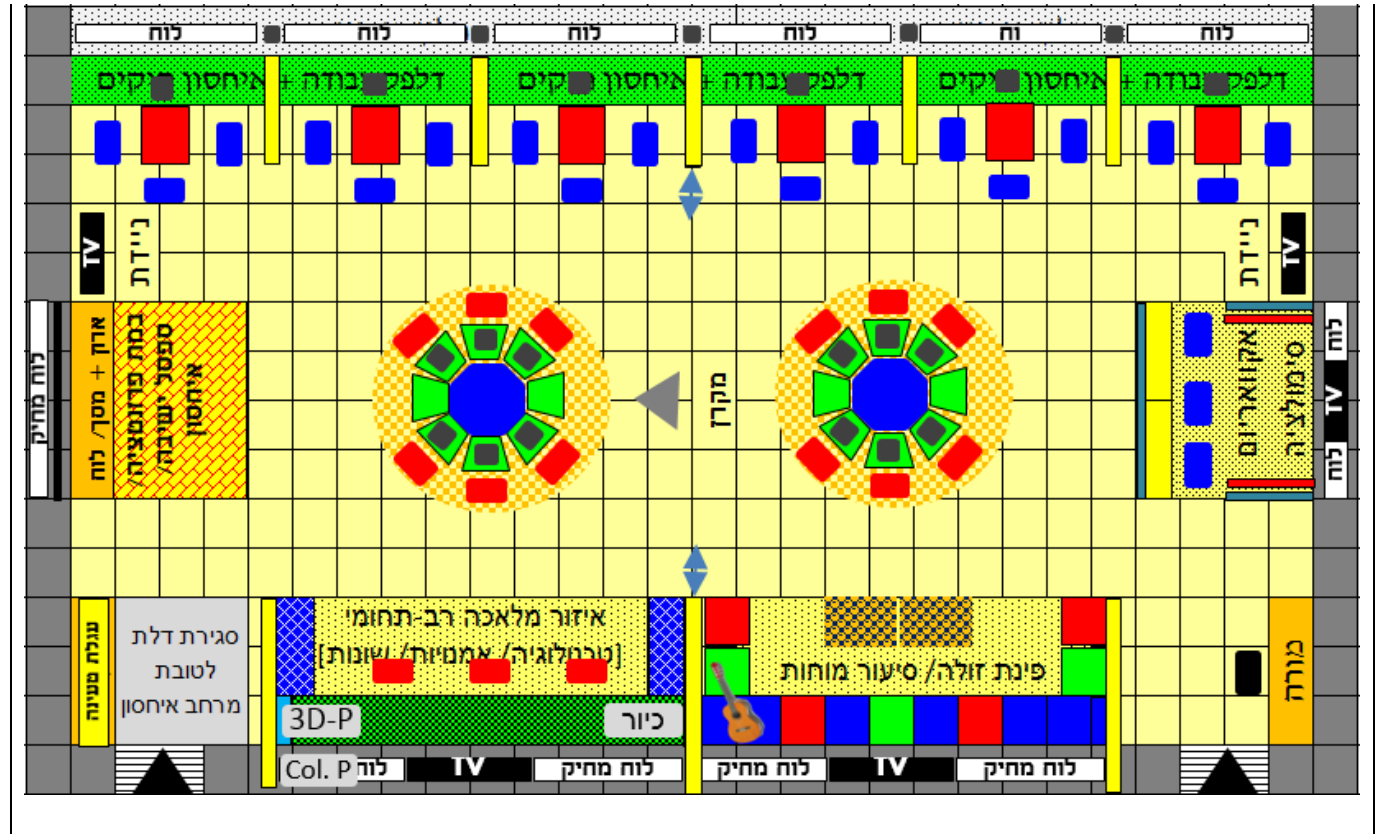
לוח לוח לוח לוח וח לוח

דלפק עבודה + איחסון תיקים דלפק עבודה + איחסון תיקים דלפק עבודה + איחסון תיקים

TV
ניידת

TV
ניידת

לוח מחיק
ארון + מסך/ לוח
במת פרזנטציה/ ספסל ישיבה/ איחסון

מקרן

אקווריום
סימולציה

לוח
TV
לוח

עגלת טעינה
סגירת דלת לטובת מרחב איחסון

איזור מלאכה רב-תחומי
[טכנולוגיה/ אמנויות/ שונות]
3D-P
כיור

פינת זולה/ סיעור מוחות

מורה

Col. P לוח TV לוח מחיק לוח מחיק TV לוח מחיק